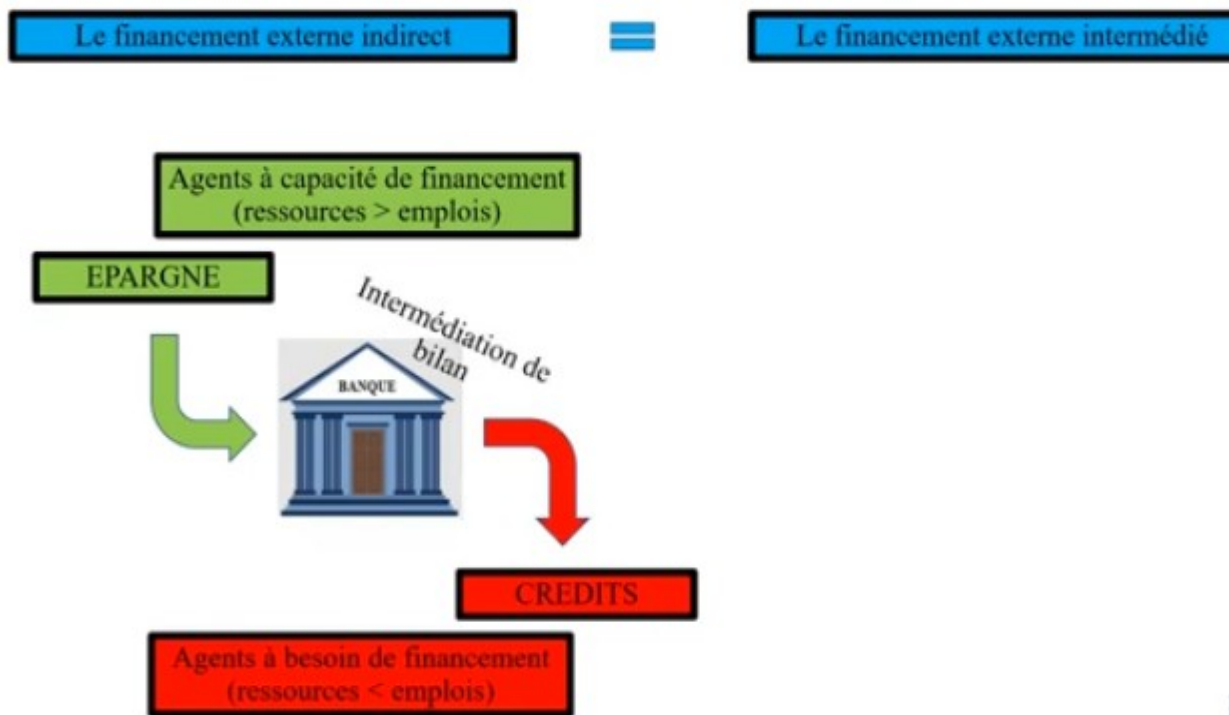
Le financement externe indirect = Le financement externe intermédié

Agents à capacité de financement (ressources > emplois)

EPARGNE

Intermédiation de bilan

BANQUE

CREDITS

Agents à besoin de financement (ressources < emplois)